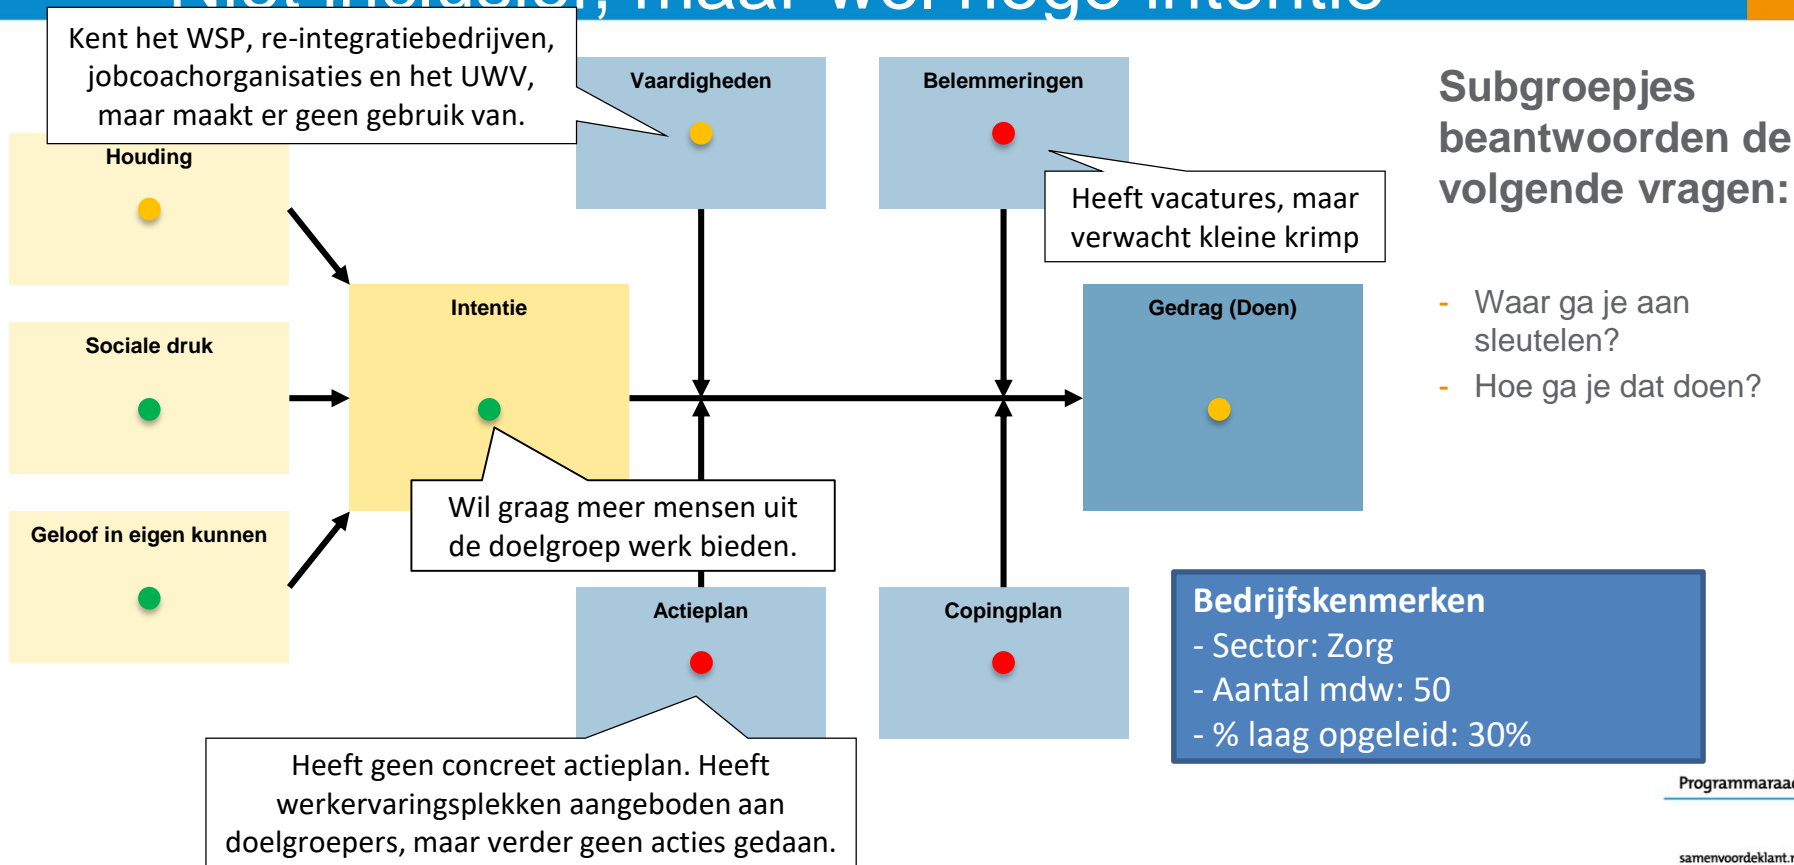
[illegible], maar wel hoge intentie

Kent het WSP, re-integratiebedrijven, jobcoachorganisaties en het UWV, maar maakt er geen gebruik van.

Vaardigheden

Belemmeringen

Heeft vacatures, maar verwacht kleine krimp

Subgroepjes beantwoorden de volgende vragen:

- Waar ga je aan sleutelen?
- Hoe ga je dat doen?

Houding

Intentie

Gedrag (Doen)

Sociale druk

Wil graag meer mensen uit de doelgroep werk bieden.

Geloof in eigen kunnen

Actieplan

Copingplan

Bedrijfskenmerken
- Sector: Zorg
- Aantal mdw: 50
- % laag opgeleid: 30%

Heeft geen concreet actieplan. Heeft werkervaringsplekken aangeboden aan doelgroepers, maar verder geen acties gedaan.

Programmaraa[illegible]

samenvoordeklant.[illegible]